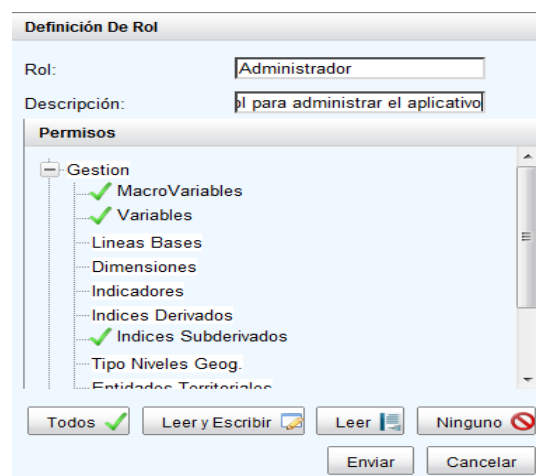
Definición De Rol

Rol: Administrador

Descripción: ol para administrar el aplicativo

Permisos

Gestion
MacroVariables
Variables
Lineas Bases
Dimensiones
Indicadores
Indices Derivados
Indices Subderivados
Tipo Niveles Geog.
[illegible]

Todos | Leer y Escribir | Leer | Ninguno

Enviar | Cancelar